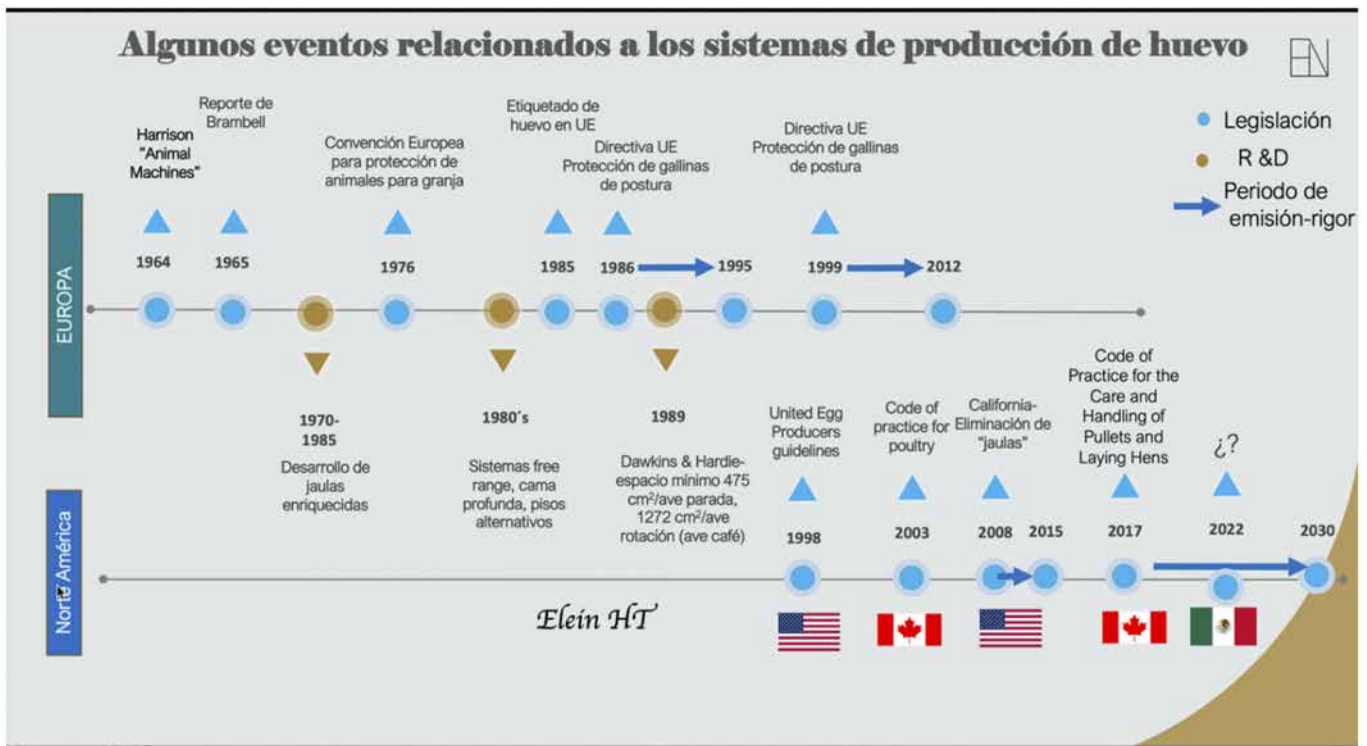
Algunos eventos relacionados a los sistemas de producción de huevo

Legislación
R &D
Periodo de emisión-rigor

EUROPA

Harrison "Animal Machines"
1964

Reporte de Brambell
1965

Convención Europea para protección de animales para granja
1976

Etiquetado de huevo en UE
1985

Directiva UE Protección de gallinas de postura
1986 → 1995

Directiva UE Protección de gallinas de postura
1999 → 2012

1970-1985
Desarrollo de jaulas enriquecidas

1980´s
Sistemas free range, cama profunda, pisos alternativos

1989
Dawkins & Hardie- espacio mínimo 475 cm²/ave parada, 1272 cm²/ave rotación (ave café)

Norte América

United Egg Producers guidelines
1998

Code of practice for poultry
2003

California- Eliminación de "jaulas"
2008 → 2015

Code of Practice for the Care and Handling of Pullets and Laying Hens
2017

¿?
2022

2030

Elein HT